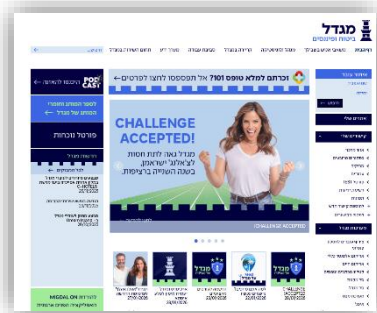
מגדל
ביטוח ופיננסים

CHALLENGE ACCEPTED!

מגדל גאה לתת חסות לצ'אלנג' ישראל, בשנה השנייה ברציפות.

וכרגע למלא טופס 101? אל התפספס! לחצו לפרטים

CHALLENGE ACCEPTED

POD CAST

פורטל נכנות

MIGDAL ON

מגדל

מגדל

מגדל

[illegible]